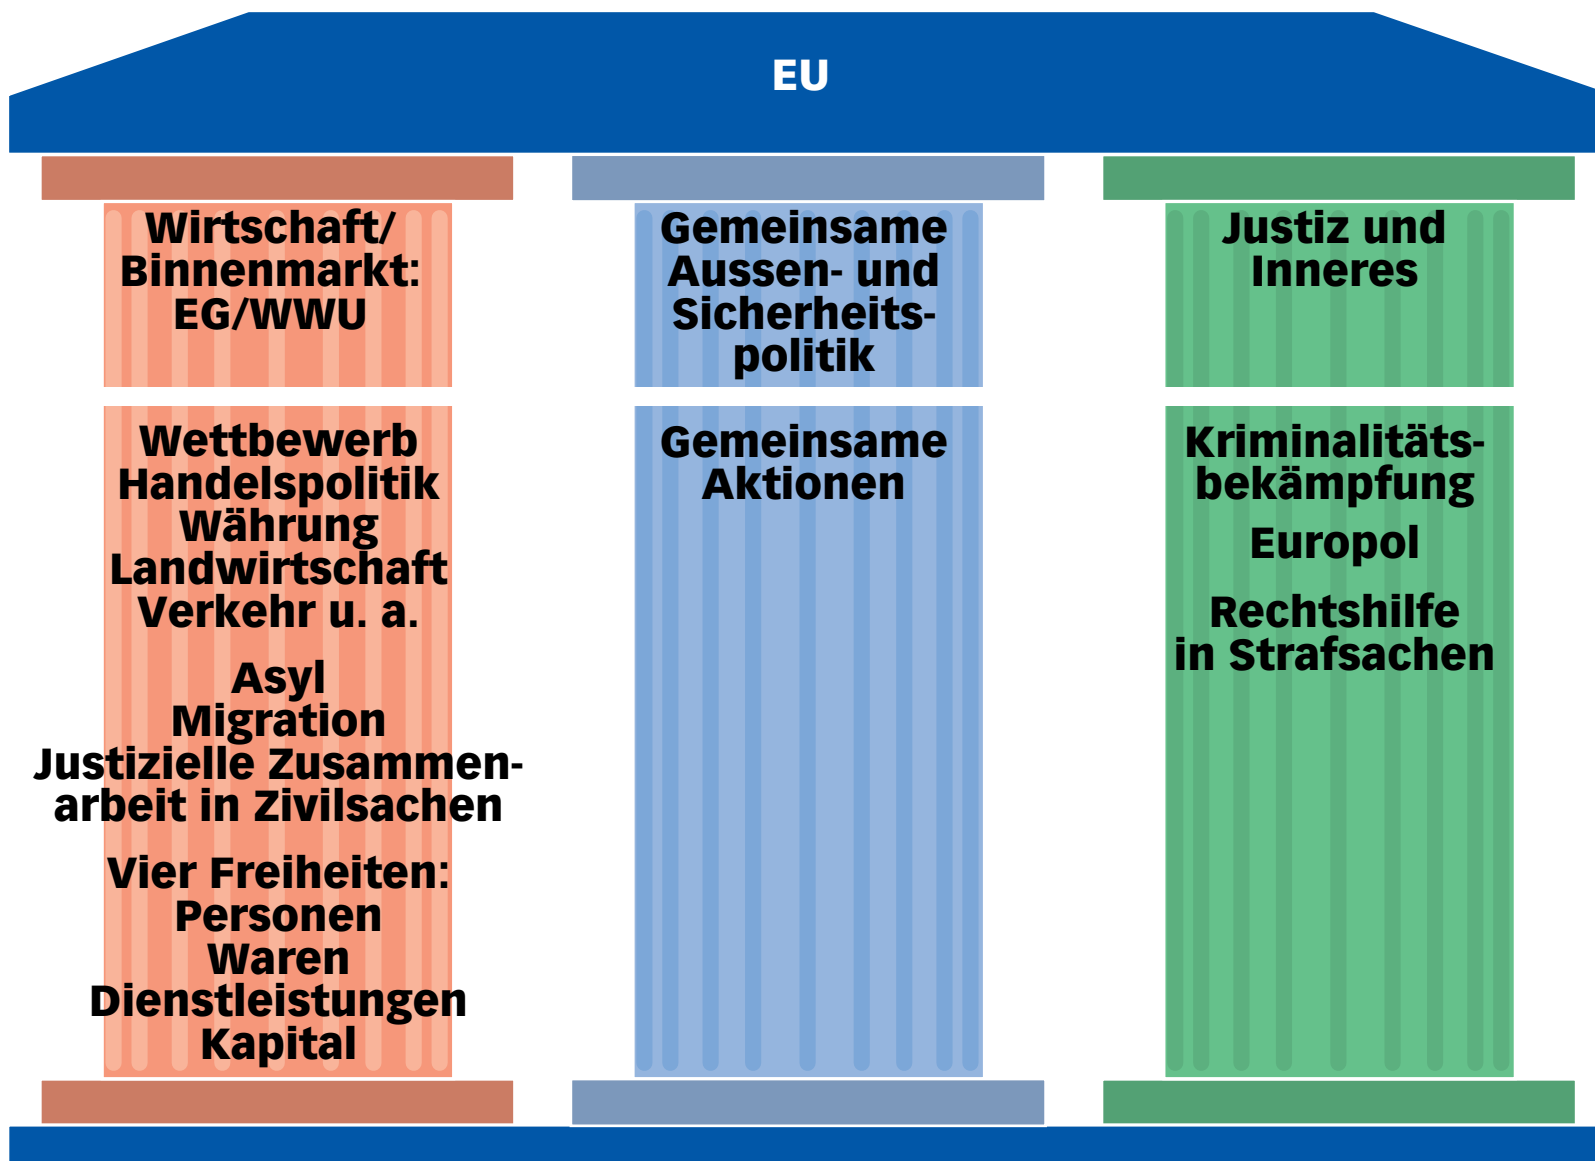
EU

Wirtschaft/ Binnenmarkt: EG/WWU

Wettbewerb
Handelspolitik
Währung
Landwirtschaft
Verkehr u. a.

Asyl
Migration
Justizielle Zusammenarbeit in Zivilsachen

Vier Freiheiten:
Personen
Waren
Dienstleistungen
Kapital

Gemeinsame Aussen- und Sicherheitspolitik

Gemeinsame Aktionen

Justiz und Inneres

Kriminalitätsbekämpfung

Europol

Rechtshilfe in Strafsachen